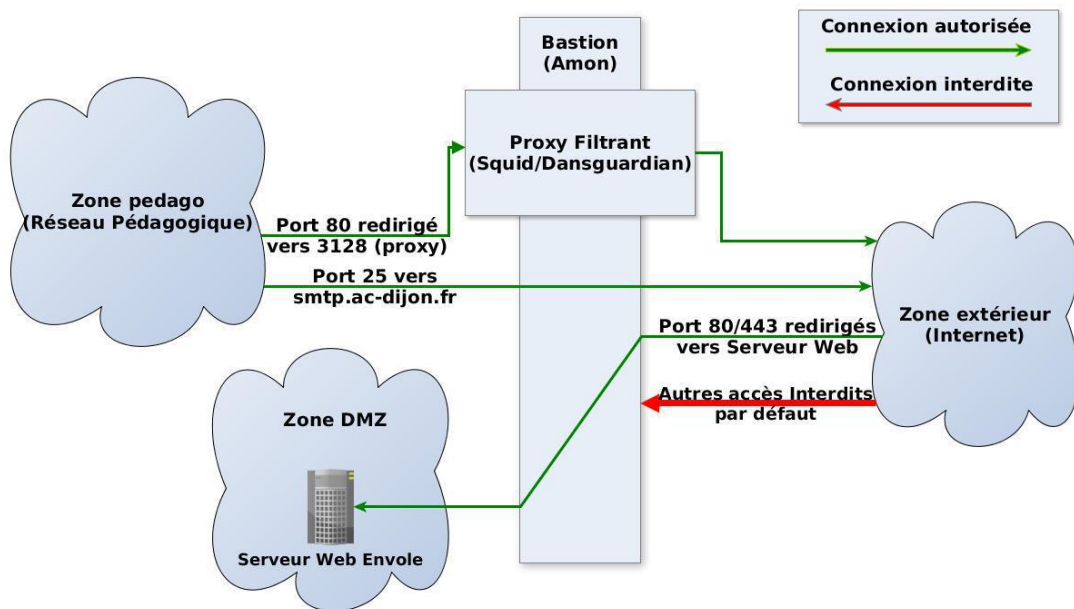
Bastion
(Amon)

Connexion autorisée

Connexion interdite

Proxy Filtrant
(Squid/Dansguardian)

Zone pedago
(Réseau Pédagogique)

Port 80 redirigé
vers 3128 (proxy)

Port 25 vers
smtp.ac-dijon.fr

Zone extérieur
(Internet)

Port 80/443 redirigés
vers Serveur Web

Autres accès Interdits
par défaut

Zone DMZ

Serveur Web Envole